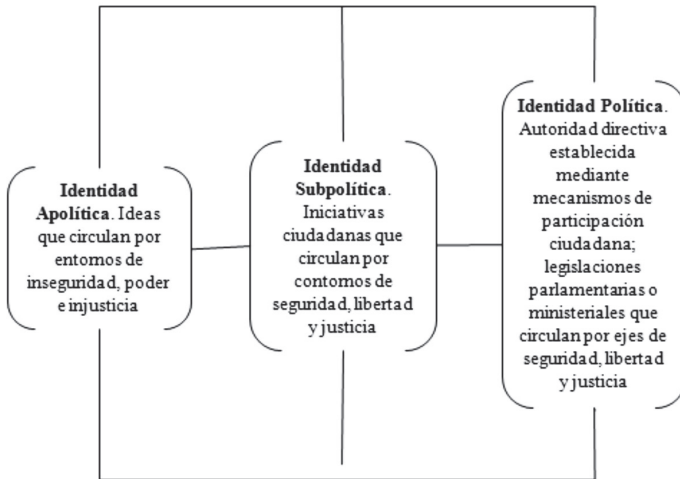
**Identidad Apolítica**. Ideas que circulan por entornos de inseguridad, poder e injusticia

**Identidad Subpolítica**. Iniciativas ciudadanas que circulan por contornos de seguridad, libertad y justicia

**Identidad Política**. Autoridad directiva establecida mediante mecanismos de participación ciudadana; legislaciones parlamentarias o ministeriales que circulan por ejes de seguridad, libertad y justicia